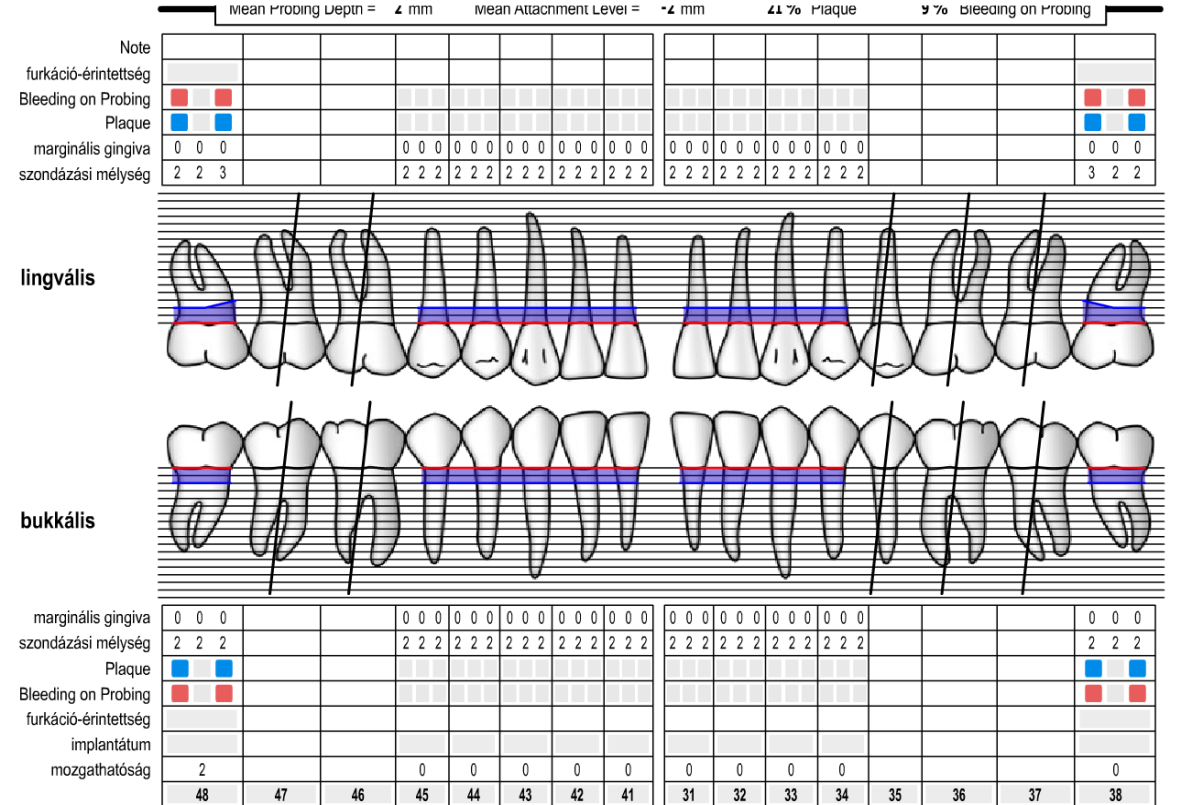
Mean Probing Depth = 2 mm Mean Attachment Level = -2 mm 21 % Plaque 9 % Bleeding on Probing

| | 48 | 47 | 46 | 45 | 44 | 43 | 42 | 41 | 31 | 32 | 33 | 34 | 35 | 36 | 37 | 38 |
|---|---|---|---|---|---|---|---|---|---|---|---|---|---|---|---|---|
| Note | | | | | | | | | | | | | | | | |
| furkáció-érintettség | | | | | | | | | | | | | | | | |
| Bleeding on Probing | | | | | | | | | | | | | | | | |
| Plaque | | | | | | | | | | | | | | | | |
| marginális gingiva | 0 0 0 | | | 0 0 0 | 0 0 0 | 0 0 0 | 0 0 0 | 0 0 0 | 0 0 0 | 0 0 0 | 0 0 0 | 0 0 0 | | | | 0 0 0 |
| szondázási mélység | 2 2 3 | | | 2 2 2 | 2 2 2 | 2 2 2 | 2 2 2 | 2 2 2 | 2 2 2 | 2 2 2 | 2 2 2 | 2 2 2 | | | | 3 2 2 |

lingvális

bukkális

| | 48 | 47 | 46 | 45 | 44 | 43 | 42 | 41 | 31 | 32 | 33 | 34 | 35 | 36 | 37 | 38 |
|---|---|---|---|---|---|---|---|---|---|---|---|---|---|---|---|---|
| marginális gingiva | 0 0 0 | | | 0 0 0 | 0 0 0 | 0 0 0 | 0 0 0 | 0 0 0 | 0 0 0 | 0 0 0 | 0 0 0 | 0 0 0 | | | | 0 0 0 |
| szondázási mélység | 2 2 2 | | | 2 2 2 | 2 2 2 | 2 2 2 | 2 2 2 | 2 2 2 | 2 2 2 | 2 2 2 | 2 2 2 | 2 2 2 | | | | 2 2 2 |
| Plaque | | | | | | | | | | | | | | | | |
| Bleeding on Probing | | | | | | | | | | | | | | | | |
| furkáció-érintettség | | | | | | | | | | | | | | | | |
| implantátum | | | | | | | | | | | | | | | | |
| mozgathatóság | 2 | | | 0 | 0 | 0 | 0 | 0 | 0 | 0 | 0 | 0 | | | | 0 |